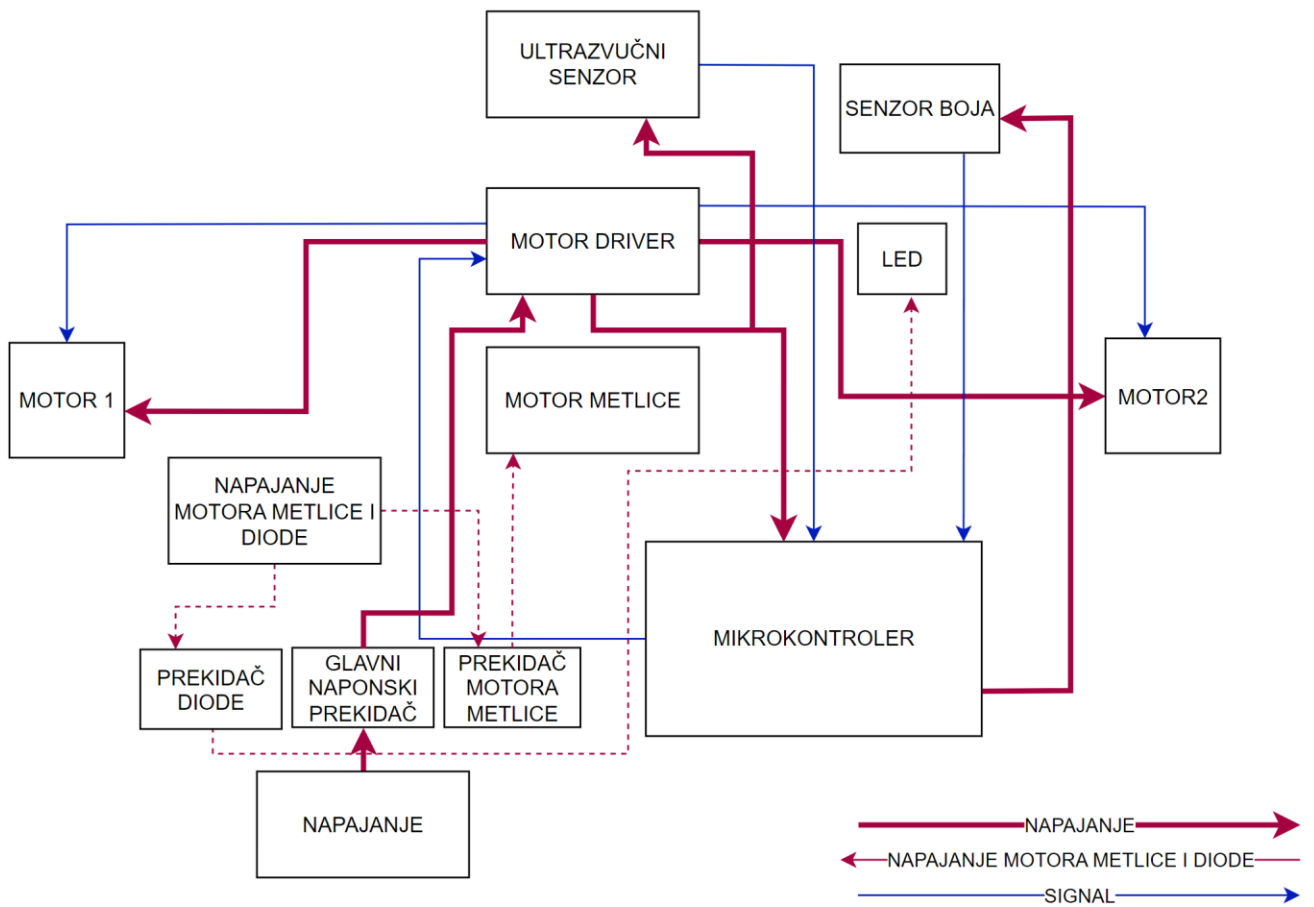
ULTRAZVUČNI SENZOR

SENZOR BOJA

MOTOR DRIVER

LED

MOTOR 1

MOTOR METLICE

MOTOR2

NAPAJANJE MOTORA METLICE I DIODE

MIKROKONTROLER

PREKIDAČ DIODE

GLAVNI NAPONSKI PREKIDAČ

PREKIDAČ MOTORA METLICE

NAPAJANJE

NAPAJANJE

NAPAJANJE MOTORA METLICE I DIODE

SIGNAL